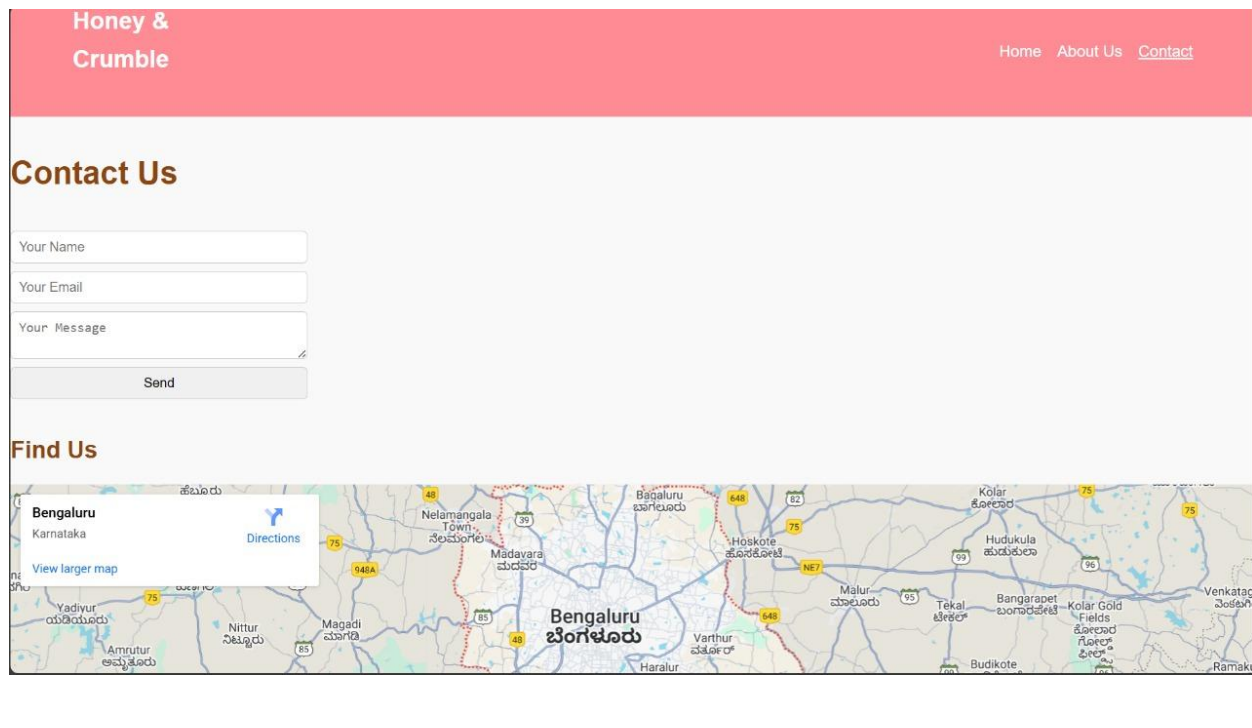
Honey & Crumble

Home About Us Contact

Contact Us

Your Name

Your Email

Your Message

Send

Find Us

Bengaluru
Karnataka
Directions
View larger map

ಹೆಬ್ಬೂರು
48
Nelamangala Town
ನೆಲಮಂಗಲ
39
Bagaluru
ಬಾಗಲೂರು
648
82
Kolar
ಕೋಲಾರ
75
75
Madavara
ಮದವರ
75
Hoskote
ಹೊಸಕೋಟೆ
75
Hudukula
ಹುಡುಕುಲಾ
99
96
948A
NE7
Malur
ಮಾಲೂರು
95
Tekal
ಟೇಕಲ್
Bangarapet
ಬಂಗಾರಪೇಟೆ
Kolar Gold Fields
ಕೋಲಾರ ಗೋಲ್ಡ್ ಫೀಲ್ಡ್ಸ್
Venkatag
ವೆಂಕಟಗಿ
Yadiyur
ಯಡಿಯೂರು
75
Nittur
ನಿಟ್ಟೂರು
Magadi
ಮಾಗಡಿ
85
85
Bengaluru
ಬೆಂಗಳೂರು
48
648
Varthur
ವರ್ತೂರ್
Amrutur
ಅಮೃತೂರು
Haralur
Budikote
Ramaku